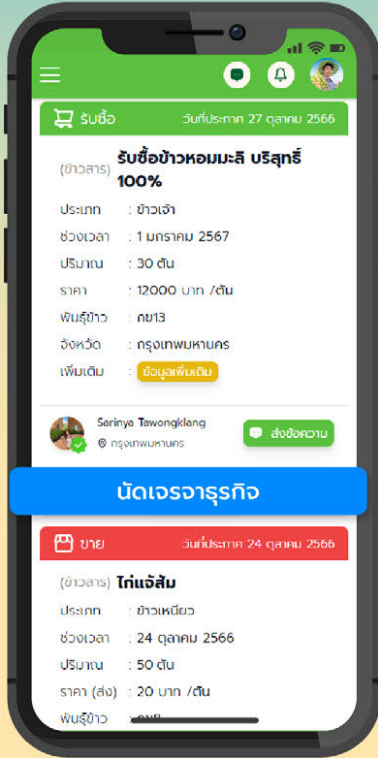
รับซื้อ วันที่ประกาศ 27 ตุลาคม 2566

(ข้าวสาร) รับซื้อข้าวหอมมะลิ บริสุทธิ์ 100%

ประเภท : ข้าวเจ้า
ช่วงเวลา : 1 มกราคม 2567
ปริมาณ : 30 ตัน
ราคา : 12000 บาท /ตัน
พันธุ์ข้าว : กข13
จังหวัด : กรุงเทพมหานคร
เพิ่มเติม : ข้อมูลเพิ่มเติม

Sarinya Tawongklang
กรุงเทพมหานคร
ส่งข้อความ

นัดเจรจาธุรกิจ

ขาย วันที่ประกาศ 24 ตุลาคม 2566

(ข้าวสาร) ไก่แจ้ส้ม

ประเภท : ข้าวเหนียว
ช่วงเวลา : 24 ตุลาคม 2566
ปริมาณ : 50 ตัน
ราคา (ส่ง) : 20 บาท /ตัน
พันธุ์ข้าว : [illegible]